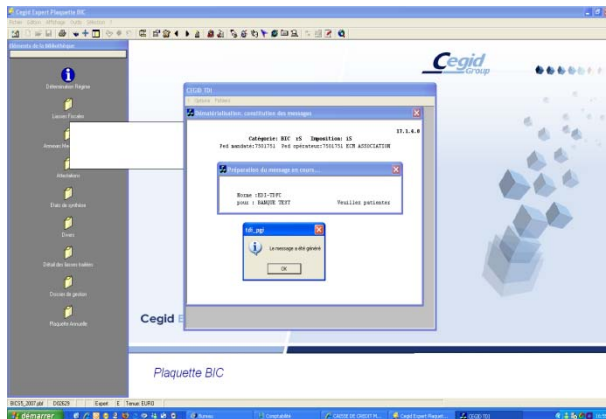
Cegid Expert Plaquette BIC
Fichier Edition Affichage Outils Sélection ?
Éléments de la bibliothèque
Détermination Régime
Liasses Fiscales
Annexes
Attestations
États de synthèse
Divers
Détail des liasses fiscales
Dossier de gestion
Plaquette Annuelle
Cegid Group
CEGID TDI
Dématérialisation, constitution des messages
17.1.6.0
Catégorie: BIC rS Imposition: iS
Fed mandaté:7501751 Fed opérateur:7501751 KCB ASSOCIATION
Préparation du message en cours...
Norme :EDI-TDFC
pour : BANQUE TEST
Veuillez patienter
tdi_pgi
Le message a été généré
OK
Cegid E
Plaquette BIC
BICS_2007.pbl DGS29 Expert E Tenue EURO
démarrer
CAISSE DE CREDIT M...
Cegid Expert Plaquet...
CEGID TDI